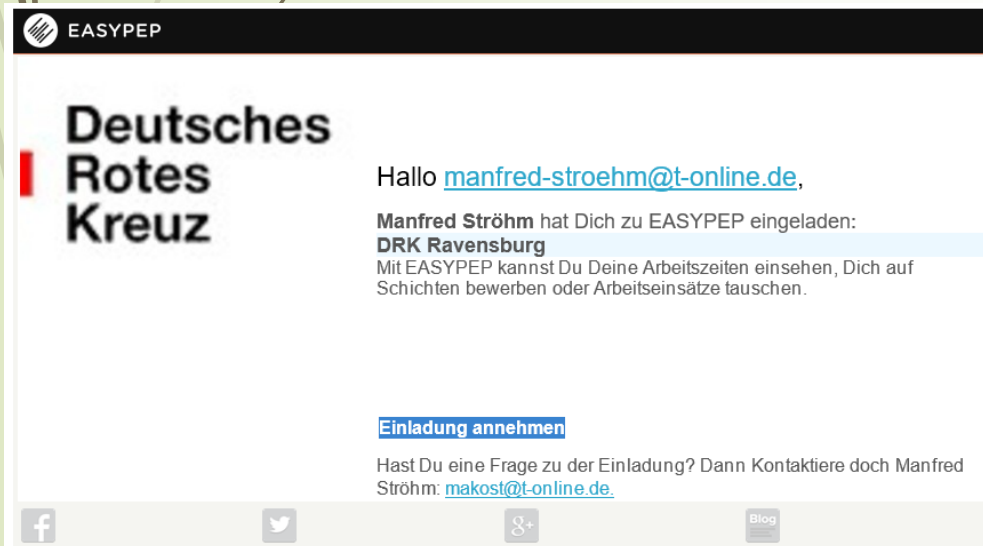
EASYPEP

Deutsches Rotes Kreuz

Hallo manfred-stroehm@t-online.de,

Manfred Ströhm hat Dich zu EASYPEP eingeladen:
DRK Ravensburg
Mit EASYPEP kannst Du Deine Arbeitszeiten einsehen, Dich auf Schichten bewerben oder Arbeitseinsätze tauschen.

Einladung annehmen

Hast Du eine Frage zu der Einladung? Dann Kontaktiere doch Manfred Ströhm: makost@t-online.de.

Blog